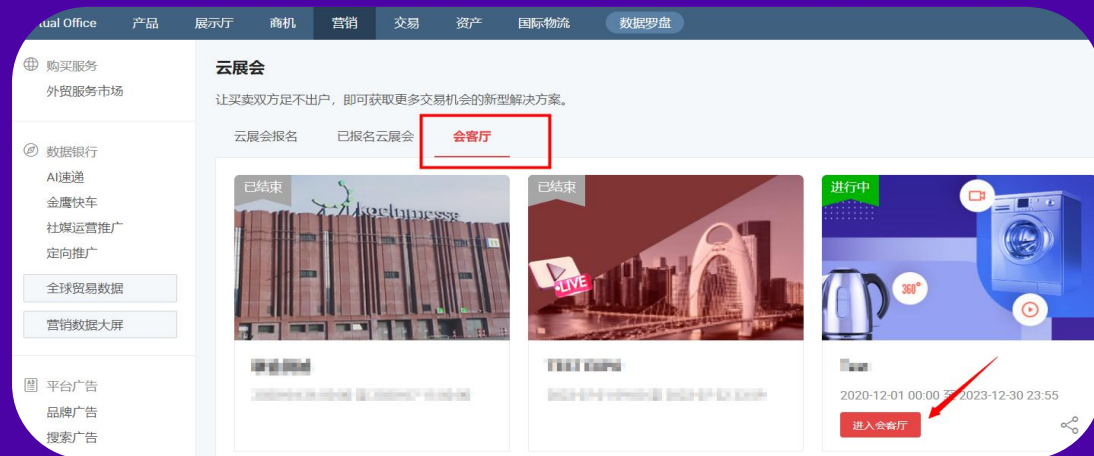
tual Office 产品 展示厅 商机 营销 交易 资产 国际物流 数据罗盘

购买服务
外贸服务市场

数据银行
AI速递
金鹰快车
社媒运营推广
定向推广
全球贸易数据
营销数据大屏

平台广告
品牌广告
搜索广告

云展会

让买卖双方足不出户，即可获取更多交易机会的新型解决方案。

云展会报名 已报名云展会 会客厅

已结束
koelnmesse

已结束
LIVE

进行中
360°

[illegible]
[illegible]

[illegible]
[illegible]

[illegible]
2020-12-01 00:00 至 2023-12-30 23:55
进入会客厅